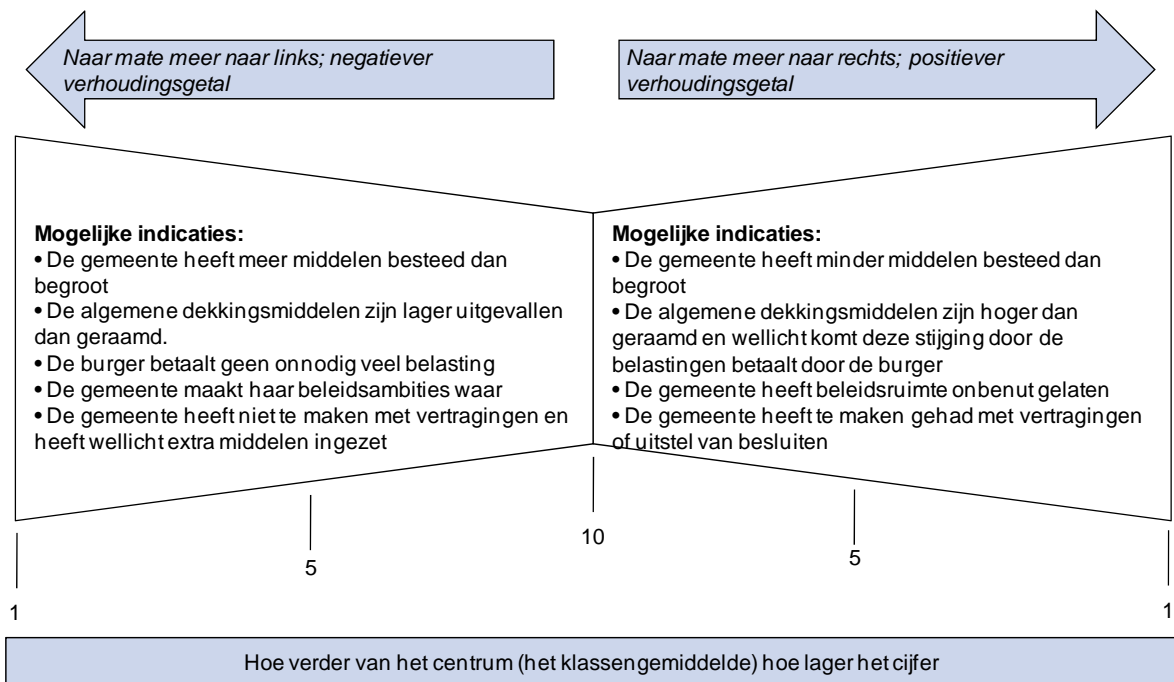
*Naar mate meer naar links; negatiever verhoudingsgetal*

*Naar mate meer naar rechts; positiever verhoudingsgetal*

**Mogelijke indicaties:**
• De gemeente heeft meer middelen besteed dan begroot
• De algemene dekkingsmiddelen zijn lager uitgevallen dan geraamd.
• De burger betaalt geen onnodig veel belasting
• De gemeente maakt haar beleidsambities waar
• De gemeente heeft niet te maken met vertragingen en heeft wellicht extra middelen ingezet

**Mogelijke indicaties:**
• De gemeente heeft minder middelen besteed dan begroot
• De algemene dekkingsmiddelen zijn hoger dan geraamd en wellicht komt deze stijging door de belastingen betaalt door de burger
• De gemeente heeft beleidsruimte onbenut gelaten
• De gemeente heeft te maken gehad met vertragingen of uitstel van besluiten

1

5

10

5

1

Hoe verder van het centrum (het klassengemiddelde) hoe lager het cijfer